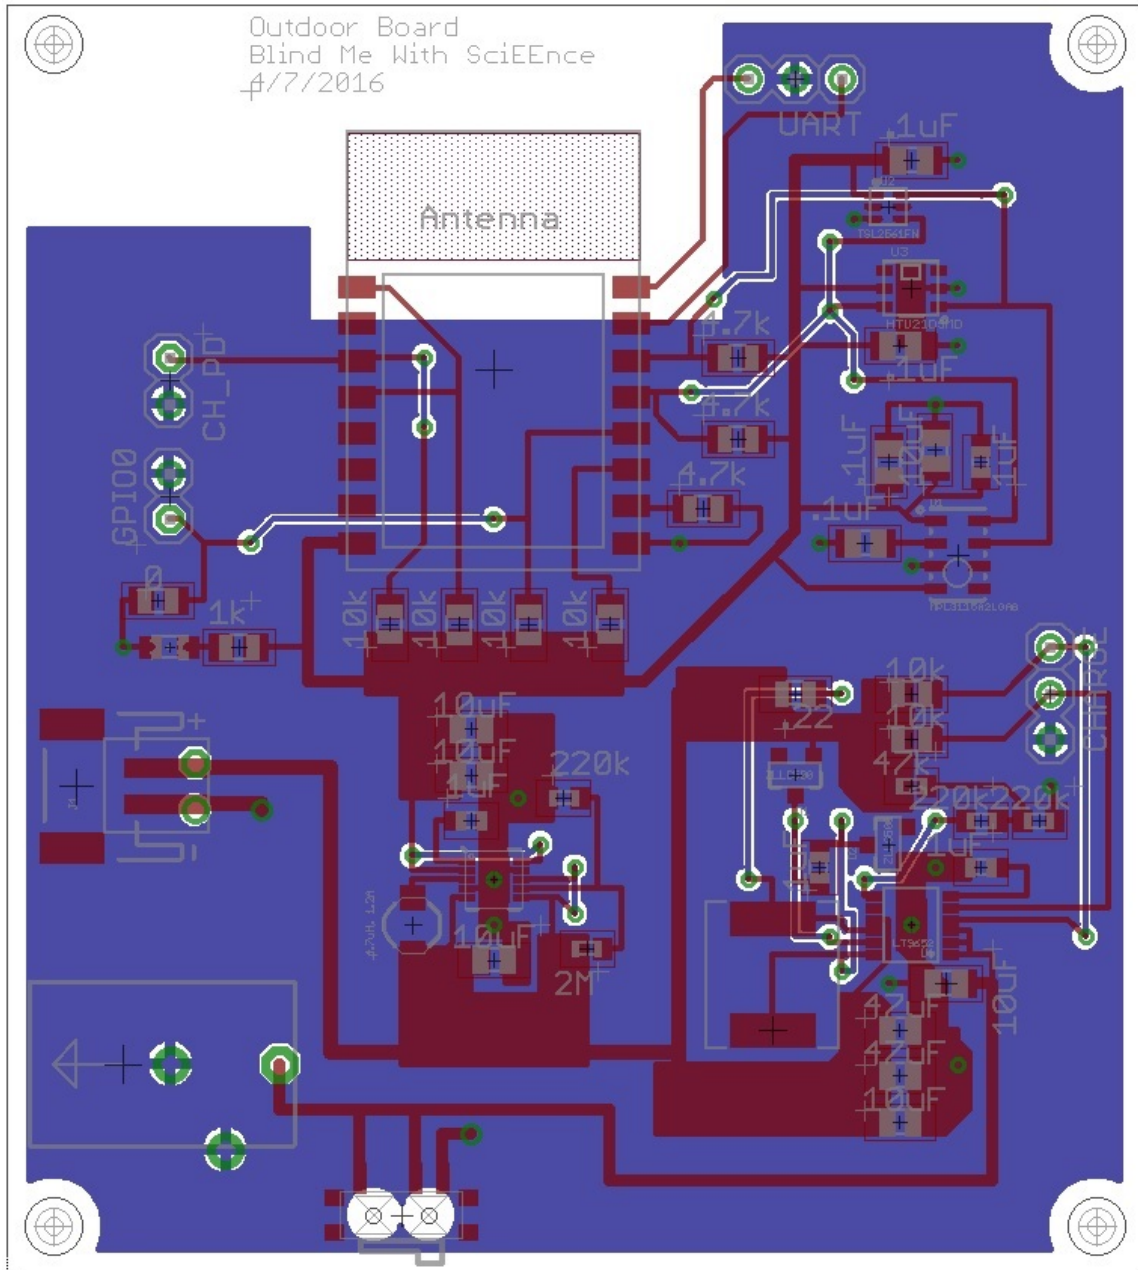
Outdoor Board
Blind Me With SciEEnce
4/7/2016

UART
.1uF
U2
TSL2561FN
U3
HTU21D6MD
Antenna
4.7k
4.7k
.1uF
4.7k
.1uF
.1uF
10uF
.1uF
.1uF
U1
TPL5110
CH_PD
GPIO0
0
1k
10k
10k
10k
10k
10uF
10uF
10uF
220k
47uH
10uF
2M
10k
10k
.22
47k
220k
220k
1uF
CHARGE
LT3652
42uF
42uF
10uF
10uF